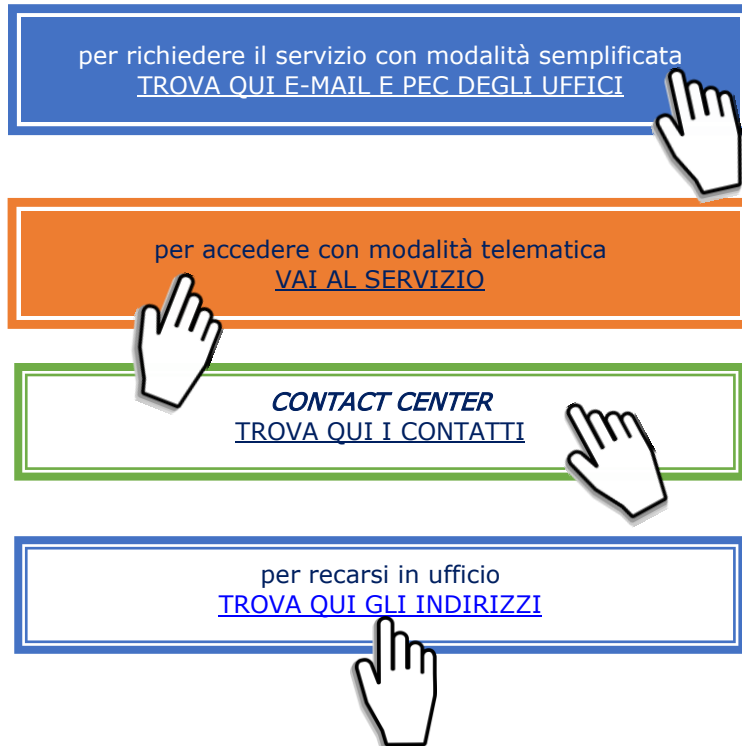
per richiedere il servizio con modalità semplificata
TROVA QUI E-MAIL E PEC DEGLI UFFICI

per accedere con modalità telematica
VAI AL SERVIZIO

CONTACT CENTER
TROVA QUI I CONTATTI

per recarsi in ufficio
TROVA QUI GLI INDIRIZZI